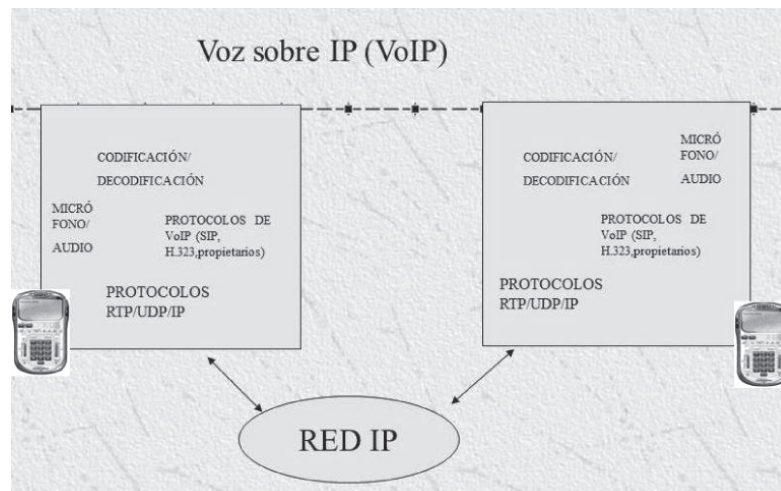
Voz sobre IP (VoIP)

CODIFICACIÓN/
DECODIFICACIÓN

MICRÓ
FONO/
AUDIO

PROTOCOLOS DE
VoIP (SIP,
H.323,propietarios)

PROTOCOLOS
RTP/UDP/IP

CODIFICACIÓN/
DECODIFICACIÓN

MICRÓ
FONO/
AUDIO

PROTOCOLOS DE
VoIP (SIP,
H.323,propietarios)

PROTOCOLOS
RTP/UDP/IP

RED IP